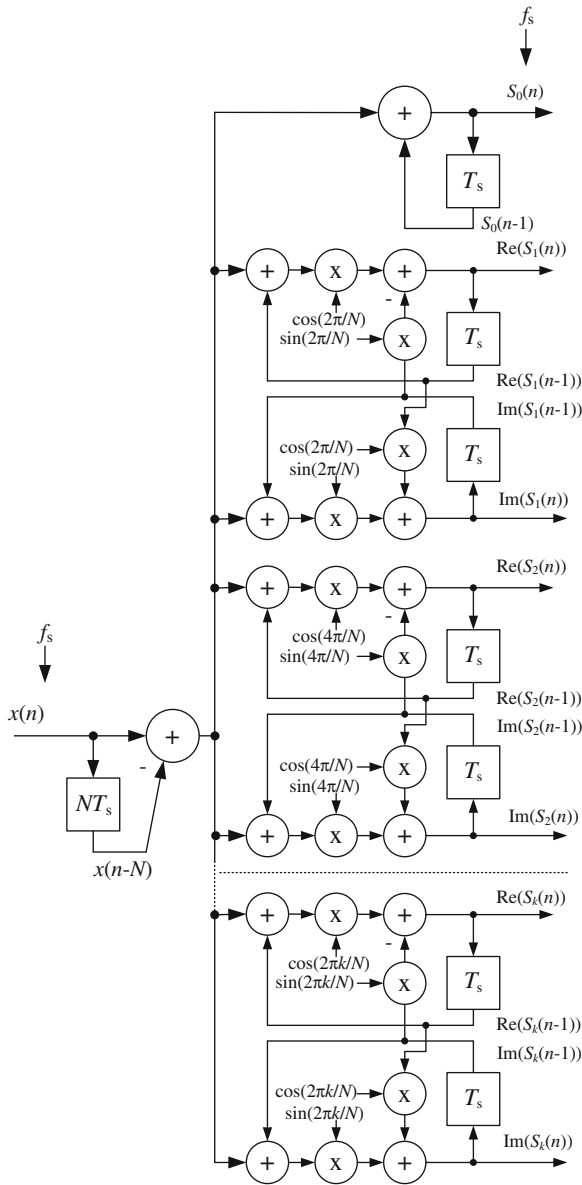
$f_s$

$S_0(n)$

+

$T_s$

$S_0(n-1)$

+ x +

$\text{Re}(S_1(n))$

-

$\cos(2\pi/N)$
$\sin(2\pi/N)$

x

$T_s$

$\text{Re}(S_1(n-1))$
$\text{Im}(S_1(n-1))$

$\cos(2\pi/N)$
$\sin(2\pi/N)$

x

$T_s$

+ x +

$\text{Im}(S_1(n))$

+ x +

$\text{Re}(S_2(n))$

-

$\cos(4\pi/N)$
$\sin(4\pi/N)$

x

$T_s$

$f_s$

$x(n)$

+

-

$NT_s$

$x(n-N)$

$\text{Re}(S_2(n-1))$
$\text{Im}(S_2(n-1))$

$\cos(4\pi/N)$
$\sin(4\pi/N)$

x

$T_s$

+ x +

$\text{Im}(S_2(n))$

+ x +

$\text{Re}(S_k(n))$

-

$\cos(2\pi k/N)$
$\sin(2\pi k/N)$

x

$T_s$

$\text{Re}(S_k(n-1))$
$\text{Im}(S_k(n-1))$

$\cos(2\pi k/N)$
$\sin(2\pi k/N)$

x

$T_s$

$\text{Im}(S_k(n))$

+ x +